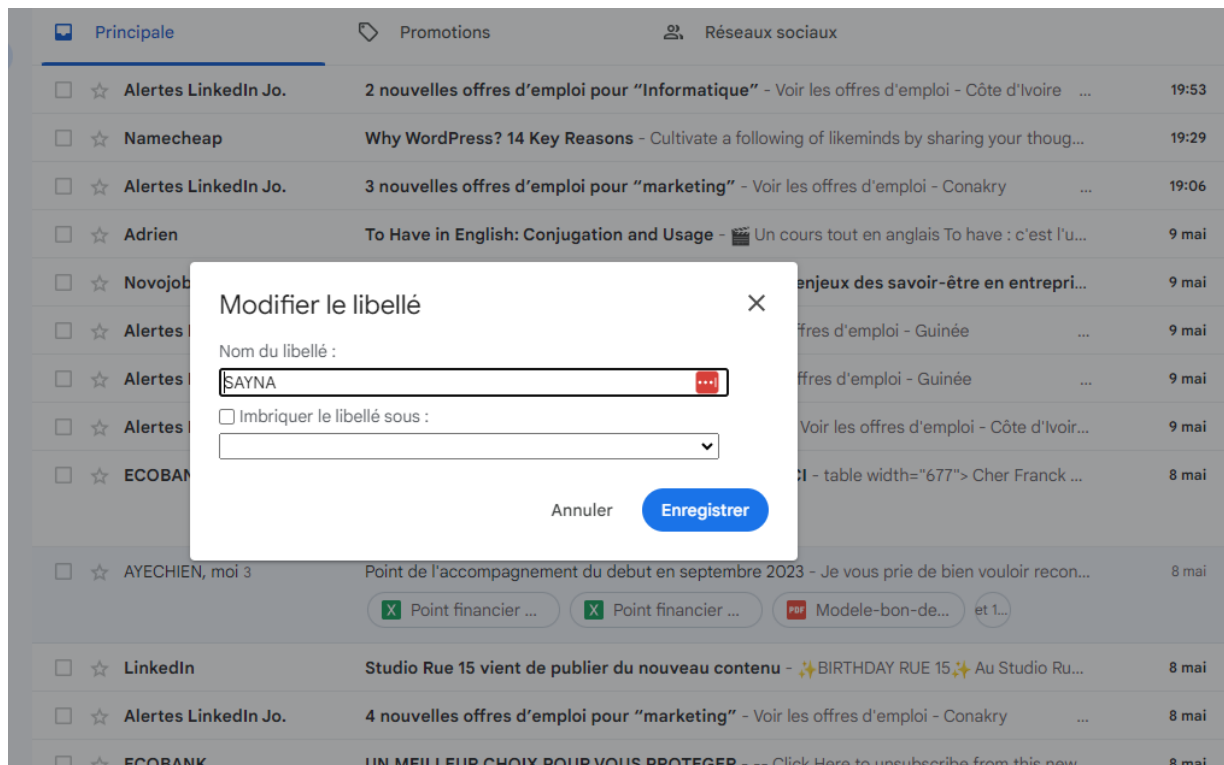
Principale
Promotions
Réseaux sociaux

Alertes LinkedIn Jo. 2 nouvelles offres d'emploi pour "Informatique" - Voir les offres d'emploi - Côte d'Ivoire ... 19:53
Namecheap Why WordPress? 14 Key Reasons - Cultivate a following of likeminds by sharing your thoug... 19:29
Alertes LinkedIn Jo. 3 nouvelles offres d'emploi pour "marketing" - Voir les offres d'emploi - Conakry ... 19:06
Adrien To Have in English: Conjugation and Usage - Un cours tout en anglais To have : c'est l'u... 9 mai
Novojob enjeux des savoir-être en entrepri... 9 mai
Alertes ffres d'emploi - Guinée ... 9 mai
Alertes ffres d'emploi - Guinée ... 9 mai
Alertes Voir les offres d'emploi - Côte d'Ivoir... 9 mai
ECOBAN I - table width="677"> Cher Franck ... 8 mai

Modifier le libellé
Nom du libellé :
SAYNA
Imbriquer le libellé sous :
Annuler
Enregistrer

AYECHIEN, moi 3 Point de l'accompagnement du debut en septembre 2023 - Je vous prie de bien vouloir recon... 8 mai
Point financier ...
Point financier ...
Modele-bon-de...
et 1...
LinkedIn Studio Rue 15 vient de publier du nouveau contenu - ✨BIRTHDAY RUE 15✨ Au Studio Ru... 8 mai
Alertes LinkedIn Jo. 4 nouvelles offres d'emploi pour "marketing" - Voir les offres d'emploi - Conakry ... 8 mai
ECOBANK UN MEILLEUR CHOIX POUR VOUS PROTEGER - Click Here to unsubscribe from this new... 8 mai